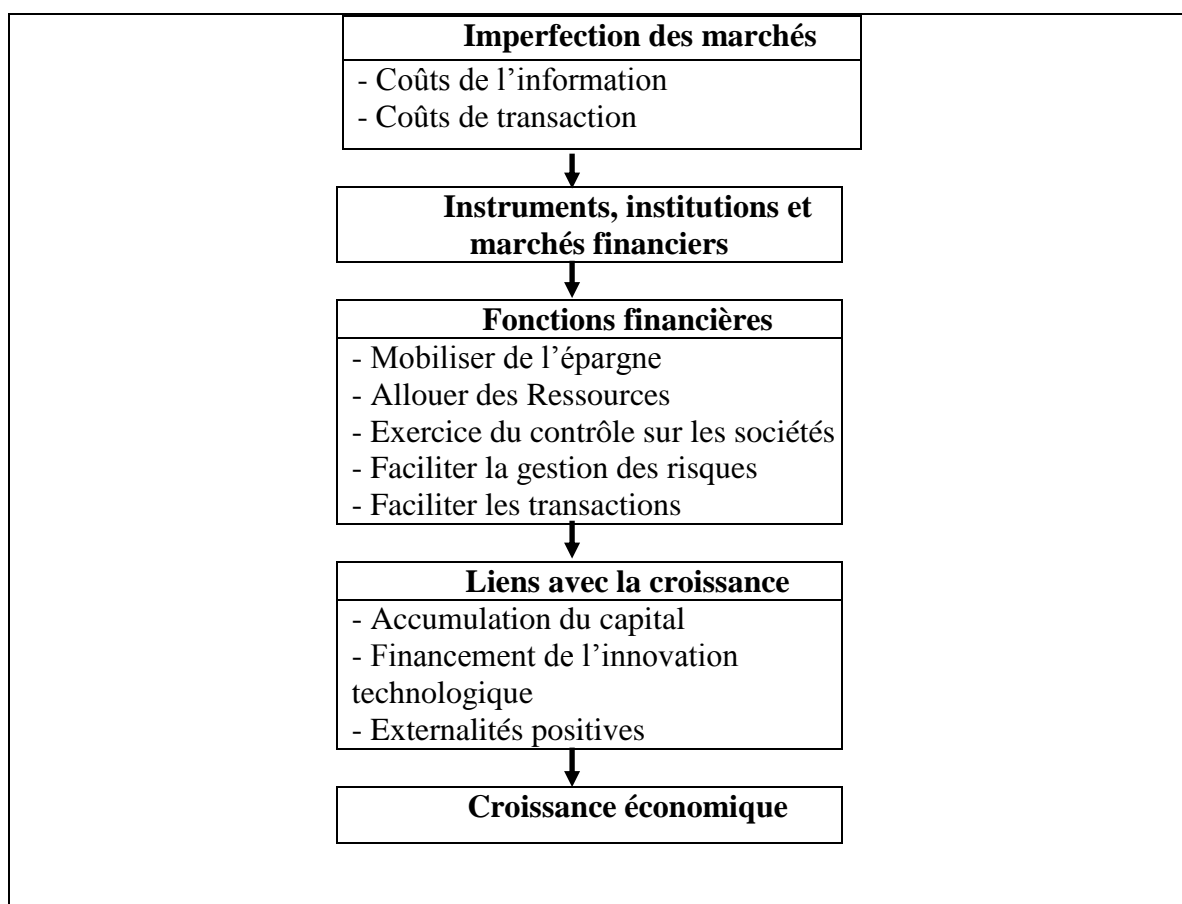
Imperfection des marchés
- Coûts de l'information
- Coûts de transaction

Instruments, institutions et marchés financiers

Fonctions financières
- Mobiliser de l'épargne
- Allouer des Ressources
- Exercice du contrôle sur les sociétés
- Faciliter la gestion des risques
- Faciliter les transactions

Liens avec la croissance
- Accumulation du capital
- Financement de l'innovation technologique
- Externalités positives

Croissance économique